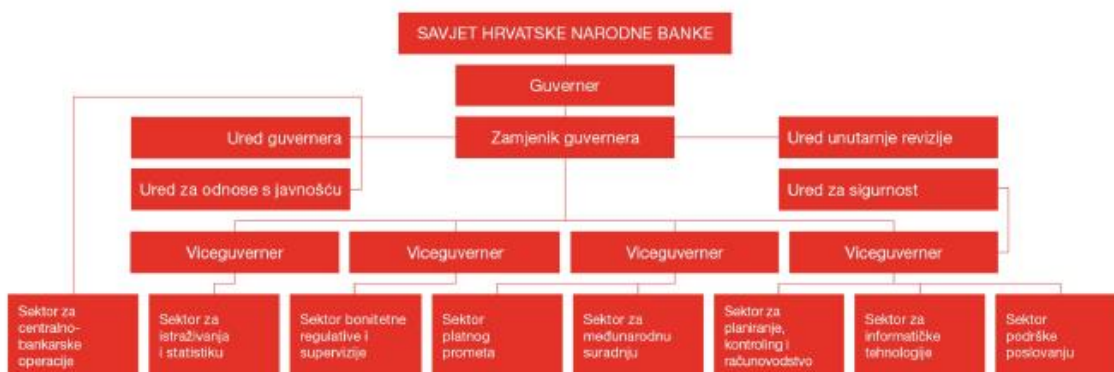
SAVJET HRVATSKE NARODNE BANKE

Guverner

Ured guvernera

Zamjenik guvernera

Ured unutarnje revizije

Ured za odnose s javnošću

Ured za sigurnost

Viceguverner

Viceguverner

Viceguverner

Viceguverner

Sektor za centralnobankarske operacije

Sektor za istraživanja i statistiku

Sektor bonitetne regulative i supervizije

Sektor platnog prometa

Sektor za međunarodnu suradnju

Sektor za planiranje, kontroling i računovodstvo

Sektor za informatičke tehnologije

Sektor podrške poslovanju